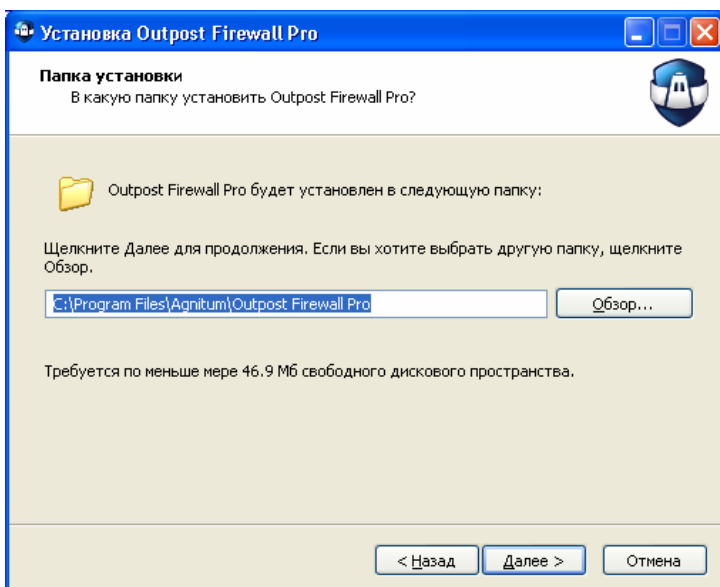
Установка Outpost Firewall Pro

Папка установки
В какую папку установить Outpost Firewall Pro?

Outpost Firewall Pro будет установлен в следующую папку:

Щелкните Далее для продолжения. Если вы хотите выбрать другую папку, щелкните Обзор.

C:\Program Files\Agnitum\Outpost Firewall Pro

Обзор...

Требуется по меньше мере 46.9 Мб свободного дискового пространства.

< Назад

Далее >

Отмена